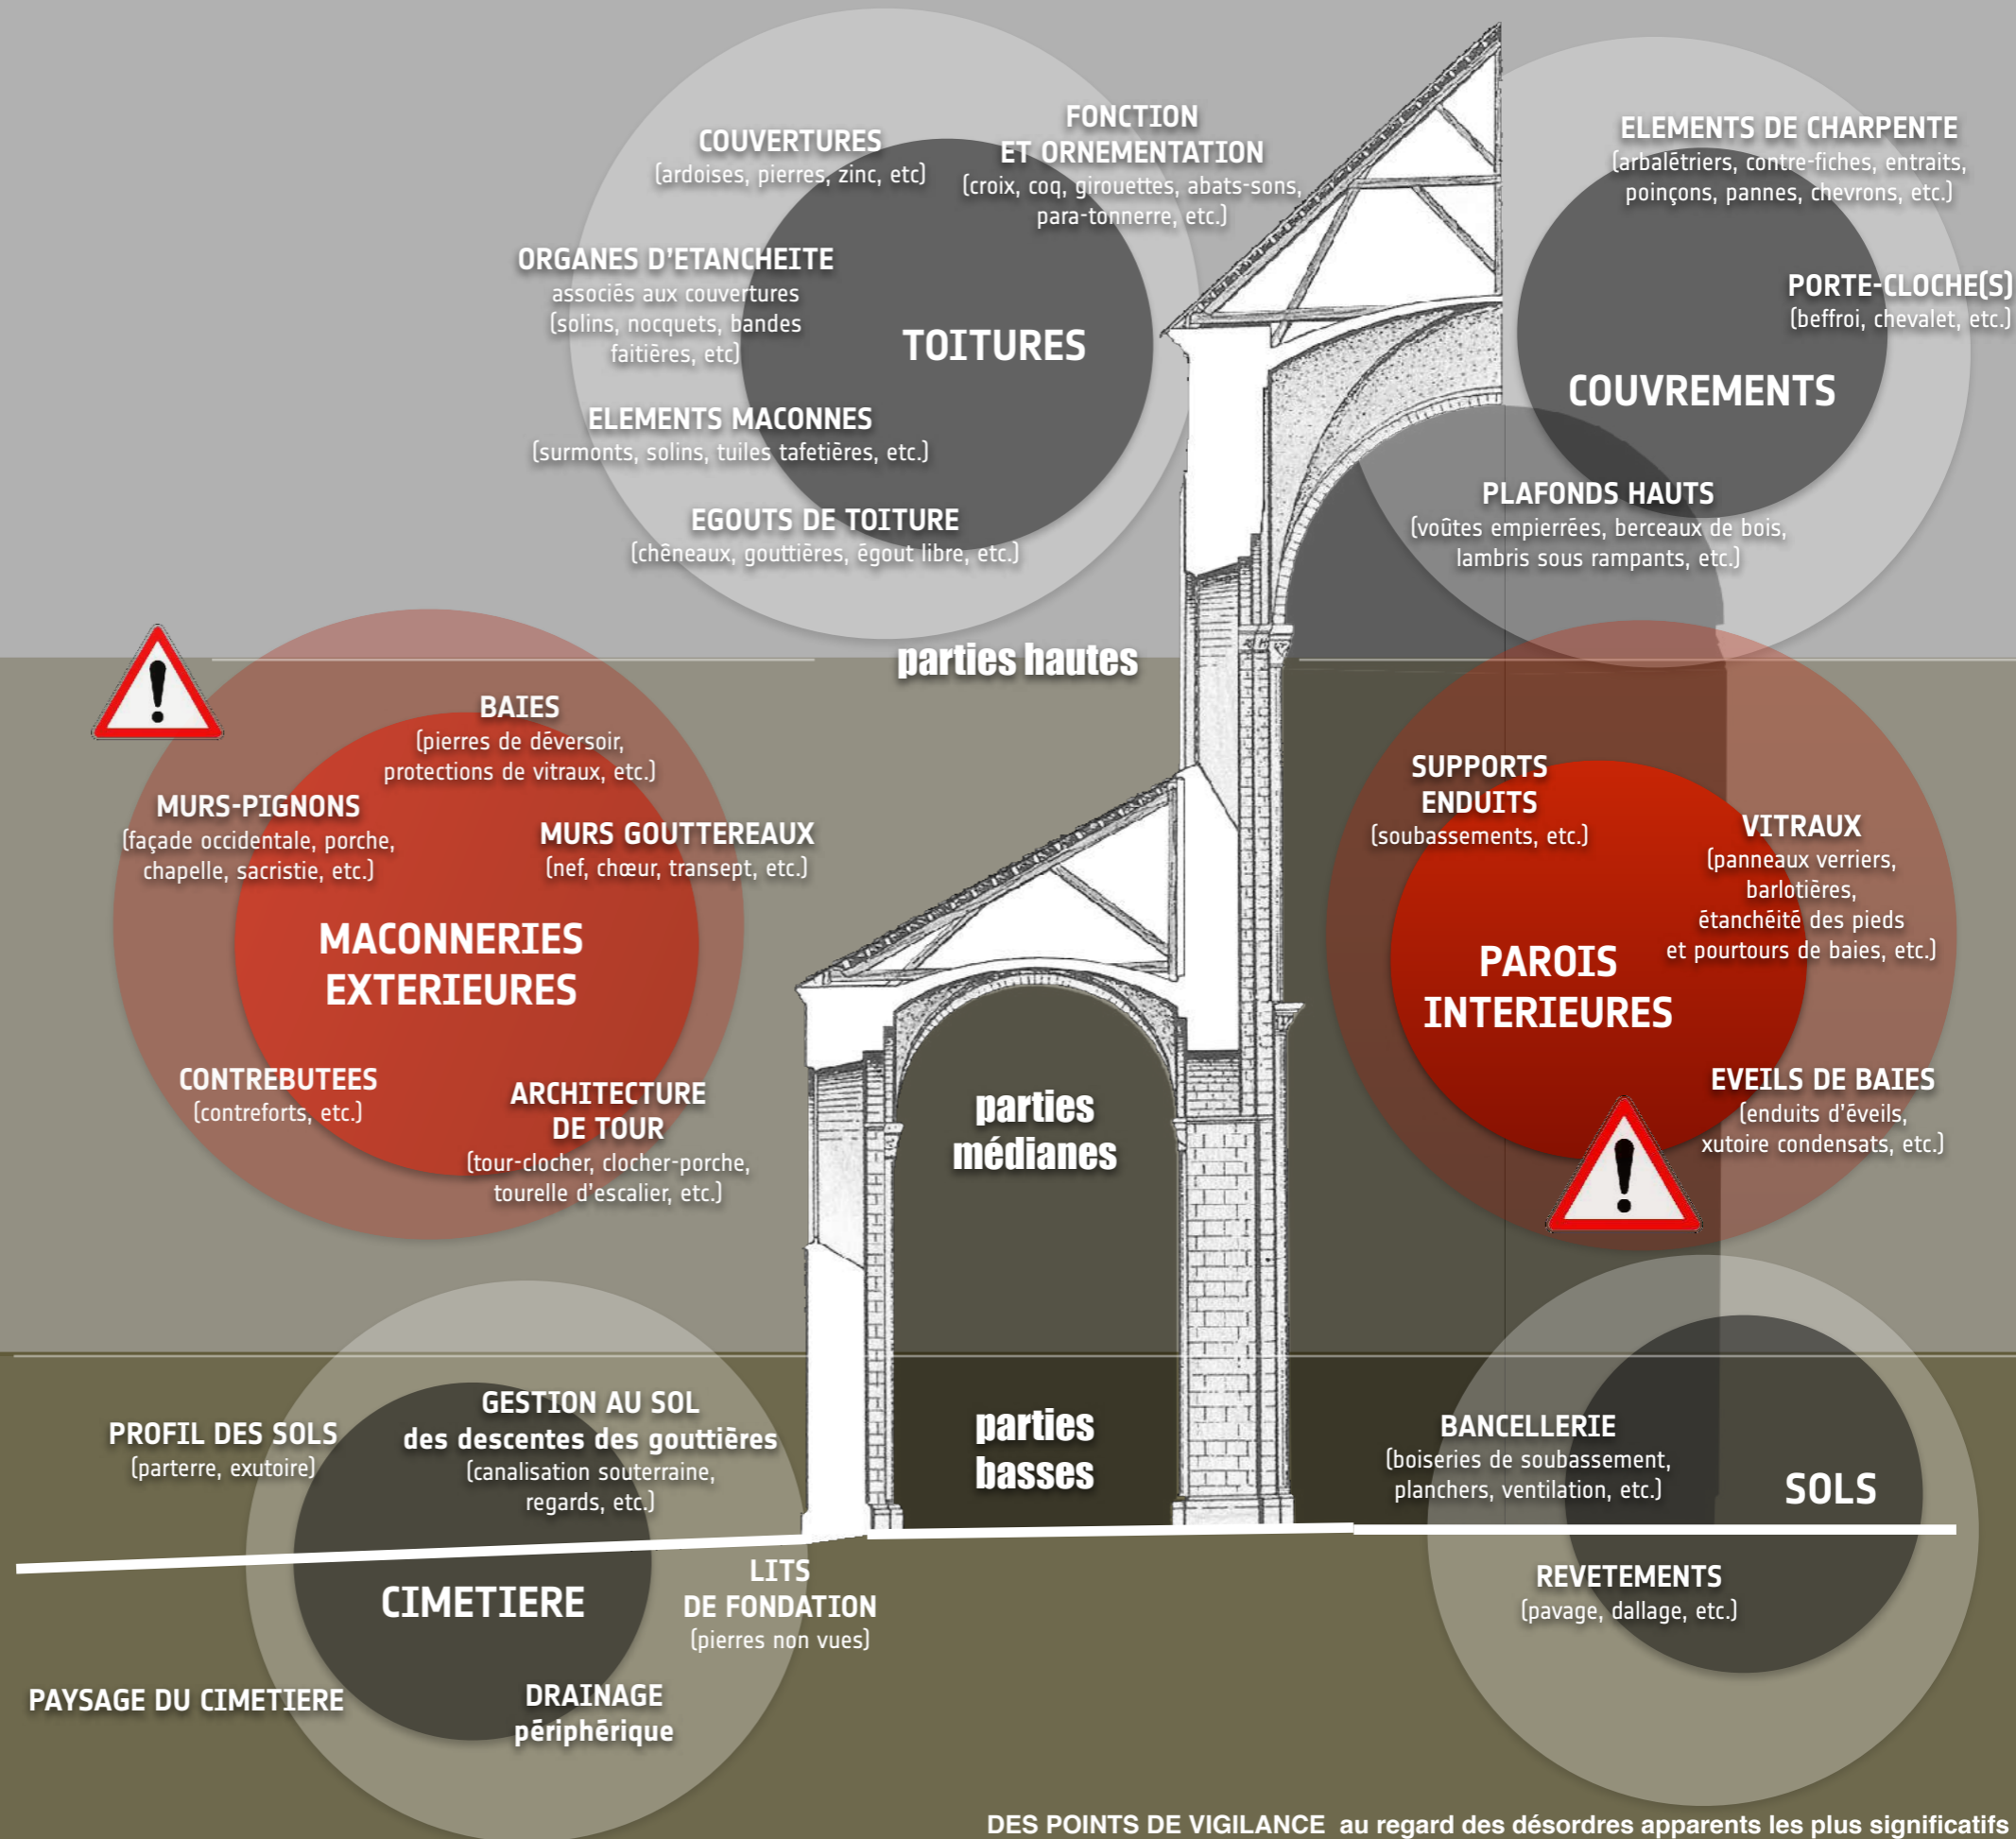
COUVERTURES
(ardoises, pierres, zinc, etc)

FONCTION
ET ORNEMENTATION
(croix, coq, girouettes, abats-sons, para-tonnerre, etc.)

ELEMENTS DE CHARPENTE
(arbalétriers, contre-fiches, entraits, poinçons, pannes, chevrons, etc.)

ORGANES D'ETANCHEITE
associés aux couvertures
(solins, nocquets, bandes faitières, etc)

TOITURES

PORTE-CLOCHE(S)
(beffroi, chevalet, etc.)

COUVREMENTS

ELEMENTS MACONNES
(surmonts, solins, tuiles tafetières, etc.)

PLAFONDS HAUTS
(voûtes empierrées, berceaux de bois, lambris sous rampants, etc.)

EGOUTS DE TOITURE
(chêneaux, gouttières, égout libre, etc.)

parties hautes

BAIES
(pierres de déversoir, protections de vitraux, etc.)

MURS-PIGNONS
(façade occidentale, porche, chapelle, sacristie, etc.)

MURS GOUTTEREAUX
(nef, chœur, transept, etc.)

MACONNERIES
EXTERIEURES

CONTREBUTEES
(contreforts, etc.)

ARCHITECTURE
DE TOUR
(tour-clocher, clocher-porche, tourelle d'escalier, etc.)

SUPPORTS
ENDUITS
(soubassements, etc.)

VITRAUX
(panneaux verriers, barlotières, étanchéité des pieds et pourtours de baies, etc.)

PAROIS
INTERIEURES

EVEILS DE BAIES
(enduits d'éveils, xutoire condensats, etc.)

parties
médianes

PROFIL DES SOLS
(parterre, exutoire)

GESTION AU SOL
des descentes des gouttières
(canalisation souterraine, regards, etc.)

parties
basses

BANCELLERIE
(boiseries de soubassement, planchers, ventilation, etc.)

SOLS

CIMETIERE

LITS
DE FONDATION
(pierres non vues)

REVETEMENTS
(pavage, dallage, etc.)

PAYSAGE DU CIMETIERE

DRAINAGE
périphérique

DES POINTS DE VIGILANCE au regard des désordres apparents les plus significatifs